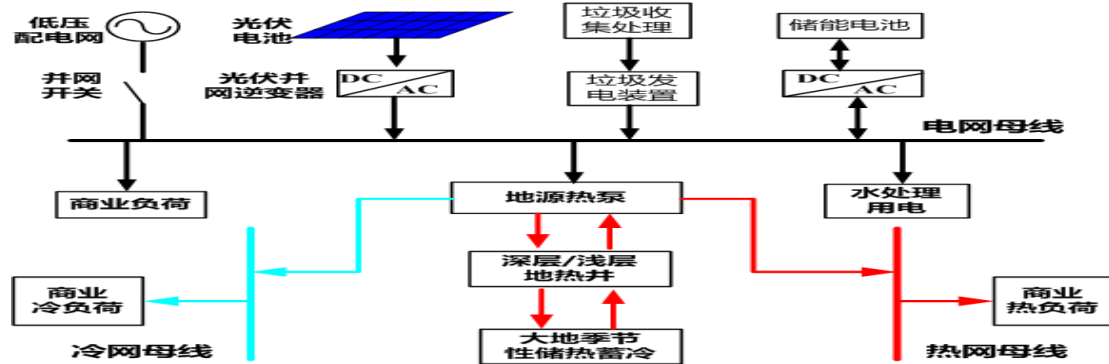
低压配电网

光伏电池

垃圾收集处理

储能电池

并网开关

光伏并网逆变器

DC AC

垃圾发电装置

DC AC

电网母线

商业负荷

地源热泵

水处理用电

深层/浅层地热井

商业冷负荷

商业热负荷

大地季节性储热蓄冷

冷网母线

热网母线